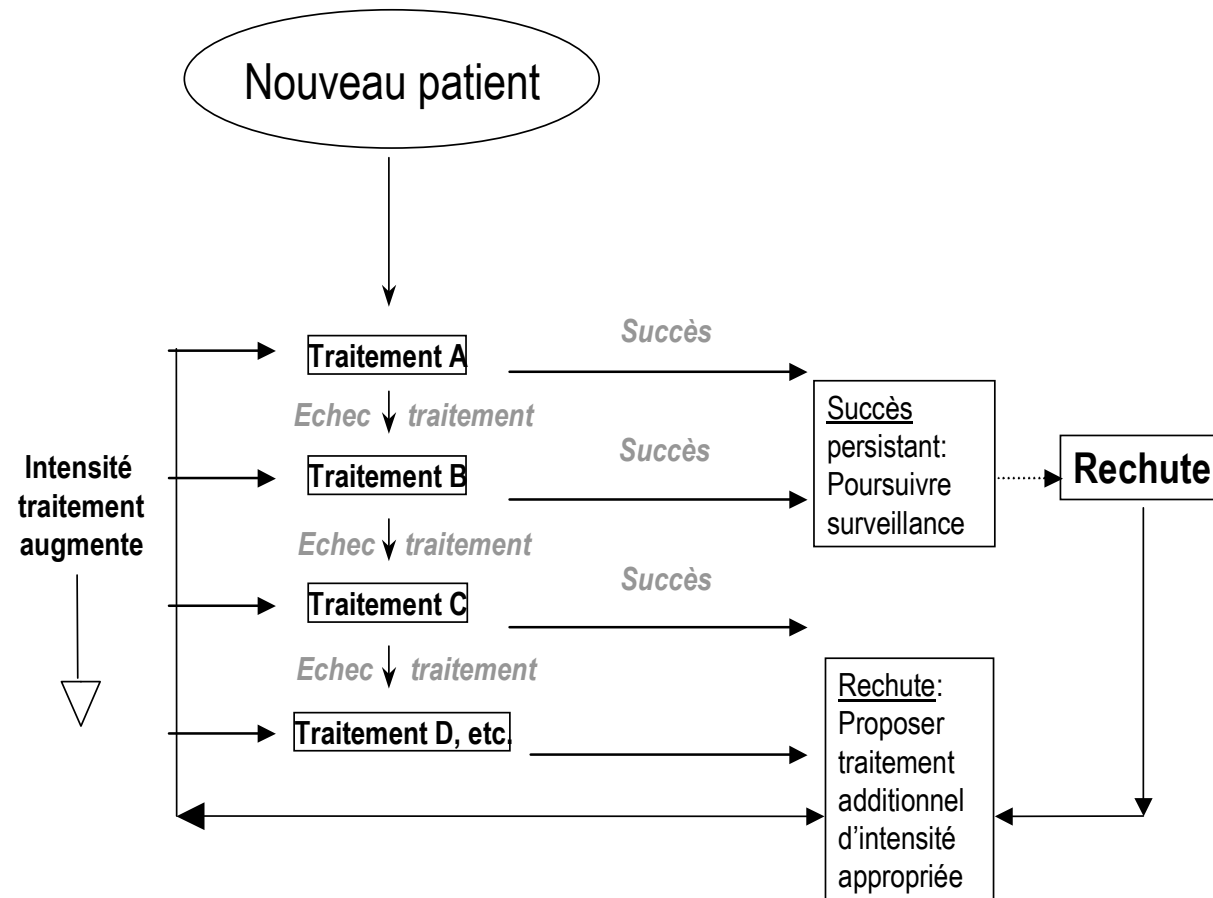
Nouveau patient

Succès

Traitement A

Echec traitement

Succès

Traitement B

Echec traitement

Succès

Traitement C

Echec traitement

Traitement D, etc.

Intensité traitement augmente

Succès persistant: Poursuivre surveillance

Rechute

Rechute: Proposer traitement additionnel d'intensité appropriée